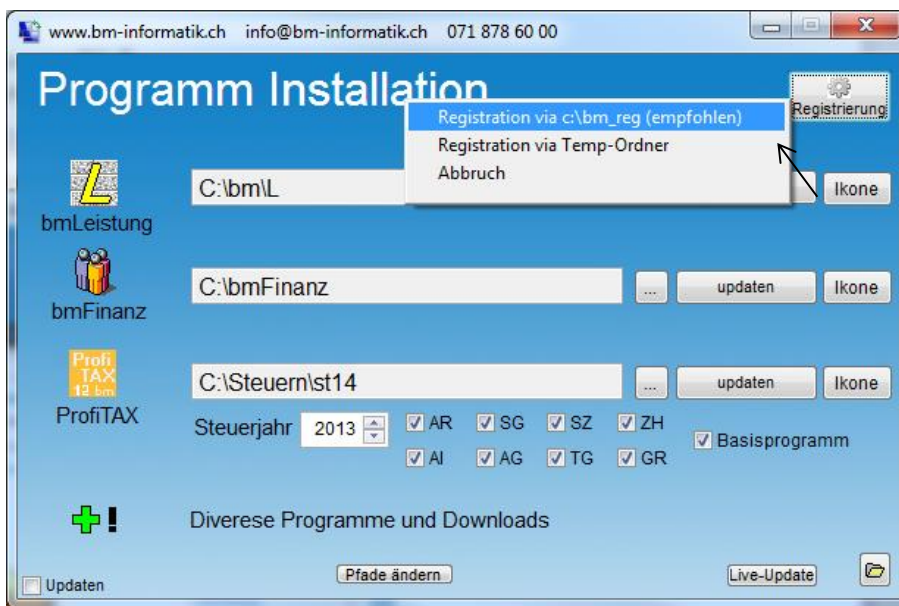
www.bm-informatik.ch info@bm-informatik.ch 071 878 60 00

Programm Installation

Registrierung

Registration via c:\bm_reg (empfohlen)
Registration via Temp-Ordner
Abbruch

bmLeistung
C:\bm\L
Ikone

bmFinanz
C:\bmFinanz
...
updaten
Ikone

Profi TAX 12 bm
ProfiTAX
C:\Steuern\st14
...
updaten
Ikone

Steuerjahr 2013
AR SG SZ ZH
AI AG TG GR
Basisprogramm

Diverese Programme und Downloads

Updaten
Pfade ändern
Live-Update